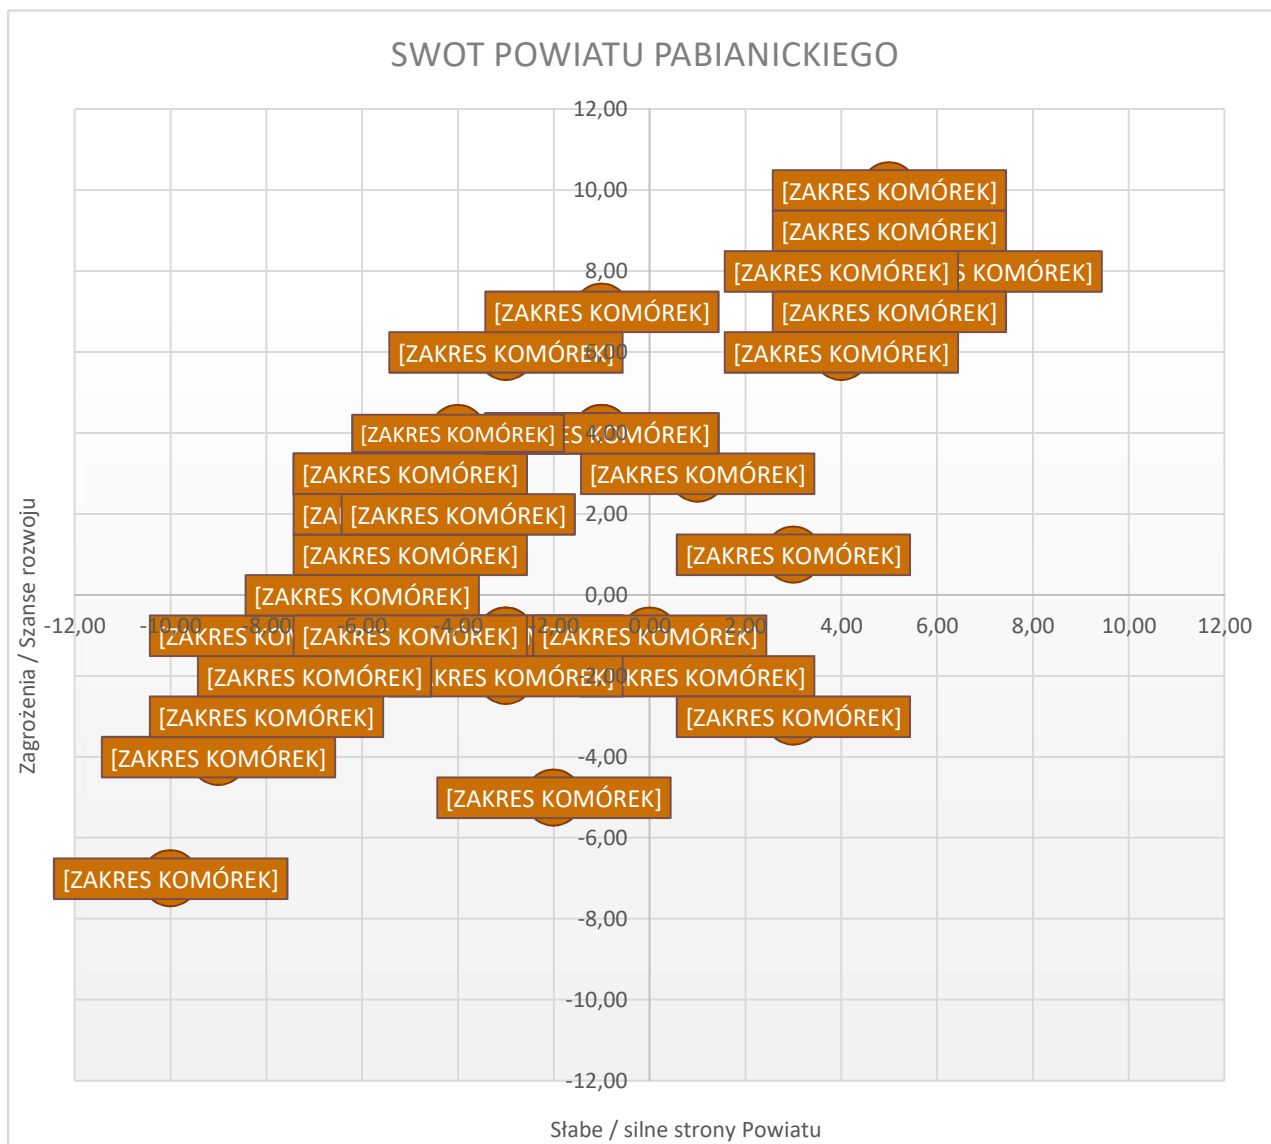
SWOT POWIATU PABIANICKIEGO

12,00
10,00
8,00
6,00
4,00
2,00
0,00
-2,00
-4,00
-6,00
-8,00
-10,00
-12,00

-12,00 -10,00 -8,00 -6,00 -4,00 -2,00 0,00 2,00 4,00 6,00 8,00 10,00 12,00

[ZAKRES KOMÓREK]
[ZAKRES KOMÓREK]
[ZAKRES KOMÓREK] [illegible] KOMÓREK]
[ZAKRES KOMÓREK]
[ZAKRES KOMÓREK]
[ZAKRES KOMÓREK]
[ZAKRES KOMÓREK]
[ZAKRES KOMÓREK] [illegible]KOMÓREK]
[ZAKRES KOMÓREK]
[ZAKRES KOMÓREK]
[ZA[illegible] [ZAKRES KOMÓREK]
[ZAKRES KOMÓREK]
[ZAKRES KOMÓREK]
[ZAKRES KOMÓREK]
[ZAKRES KO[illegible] [ZAKRES KOMÓREK] [ZAKRES KOMÓREK]
[ZAKRES KOMÓREK] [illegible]KRES KOMÓREK] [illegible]KRES KOMÓREK]
[ZAKRES KOMÓREK]
[ZAKRES KOMÓREK]
[ZAKRES KOMÓREK]
[ZAKRES KOMÓREK]
[ZAKRES KOMÓREK]

Zagrożenia / Szanse rozwoju

Słabe / silne strony Powiatu